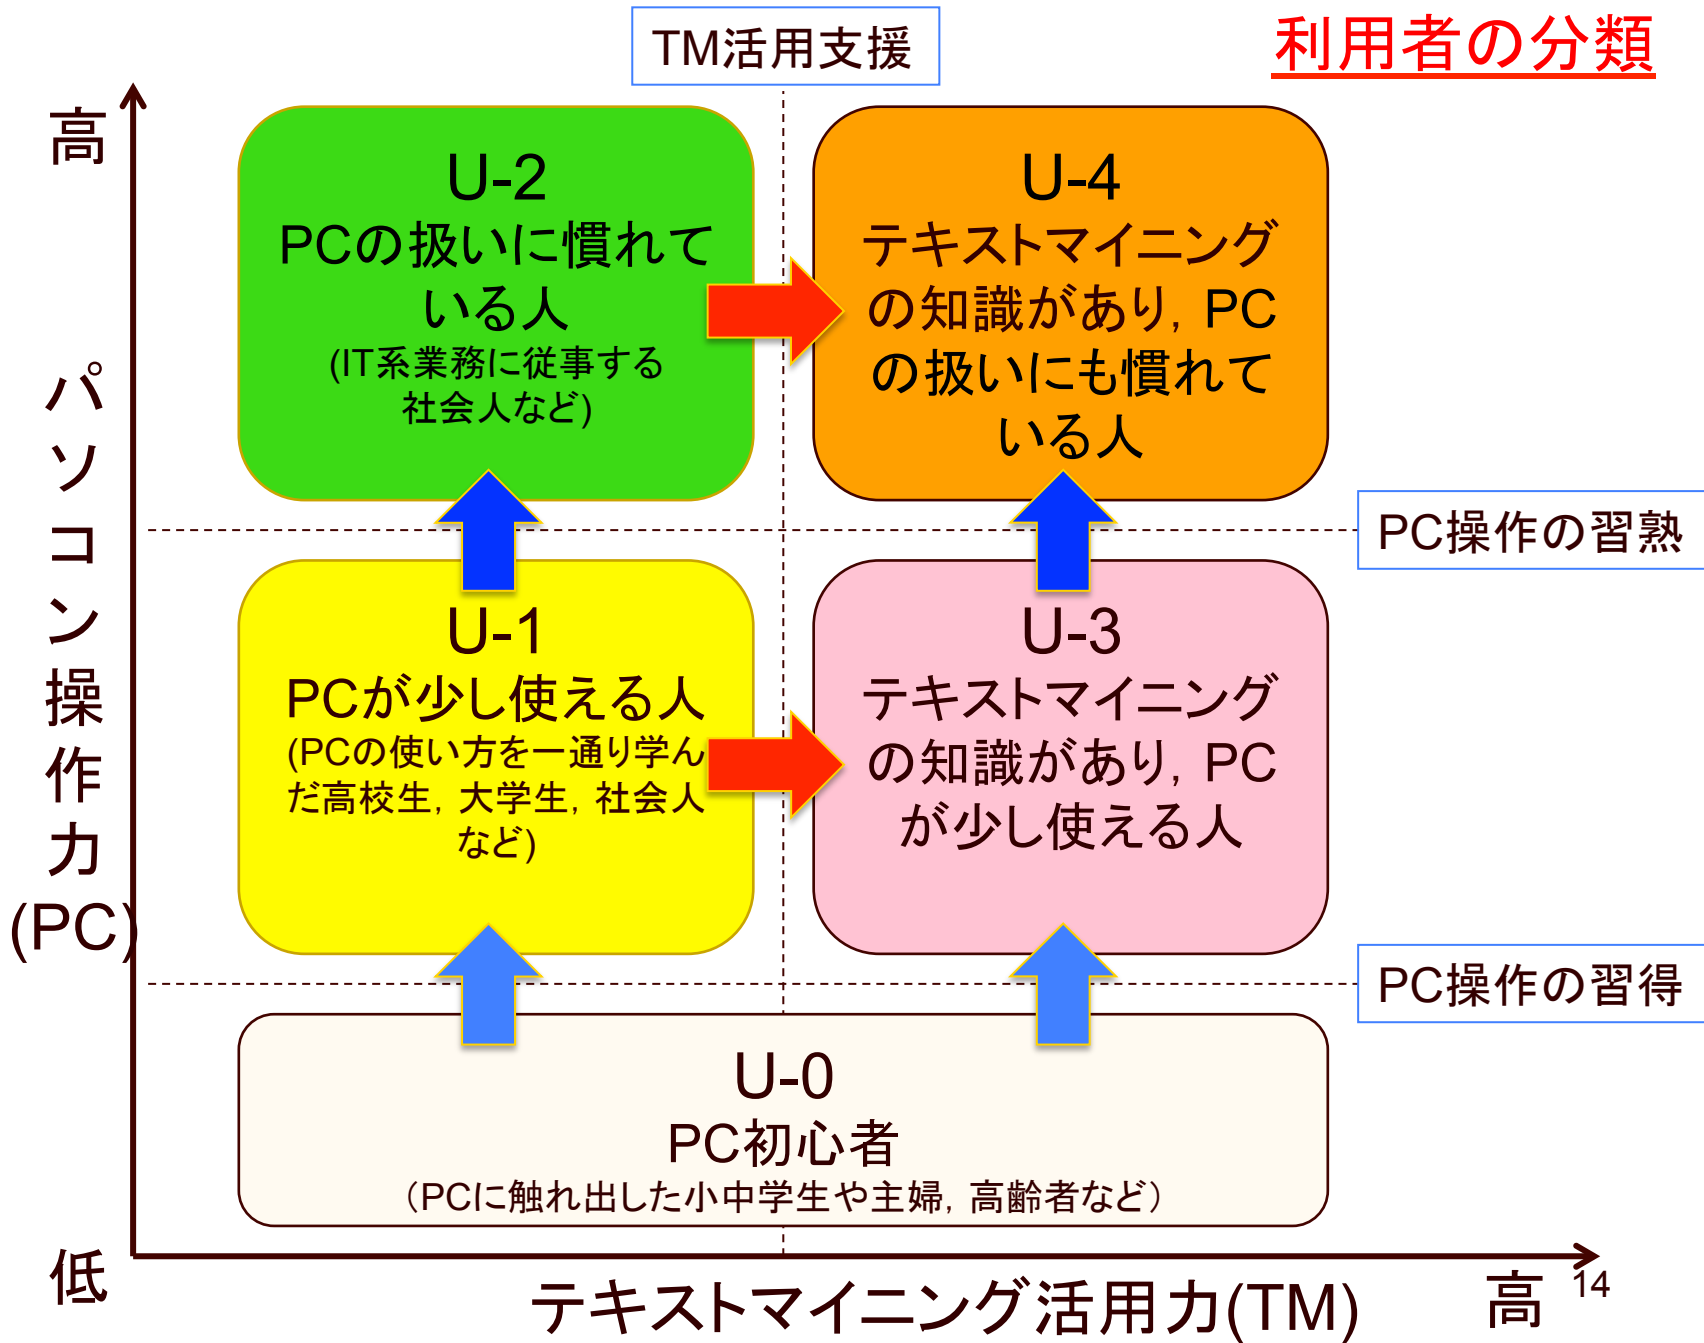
TM活用支援

利用者の分類

高

パソコン操作力(PC)

U-2
PCの扱いに慣れている人
(IT系業務に従事する社会人など)

U-4
テキストマイニングの知識があり，PCの扱いにも慣れている人

PC操作の習熟

U-1
PCが少し使える人
(PCの使い方を一通り学んだ高校生，大学生，社会人など)

U-3
テキストマイニングの知識があり，PCが少し使える人

PC操作の習得

U-0
PC初心者
（PCに触れ出した小中学生や主婦，高齢者など）

低

テキストマイニング活用力(TM)

高

14